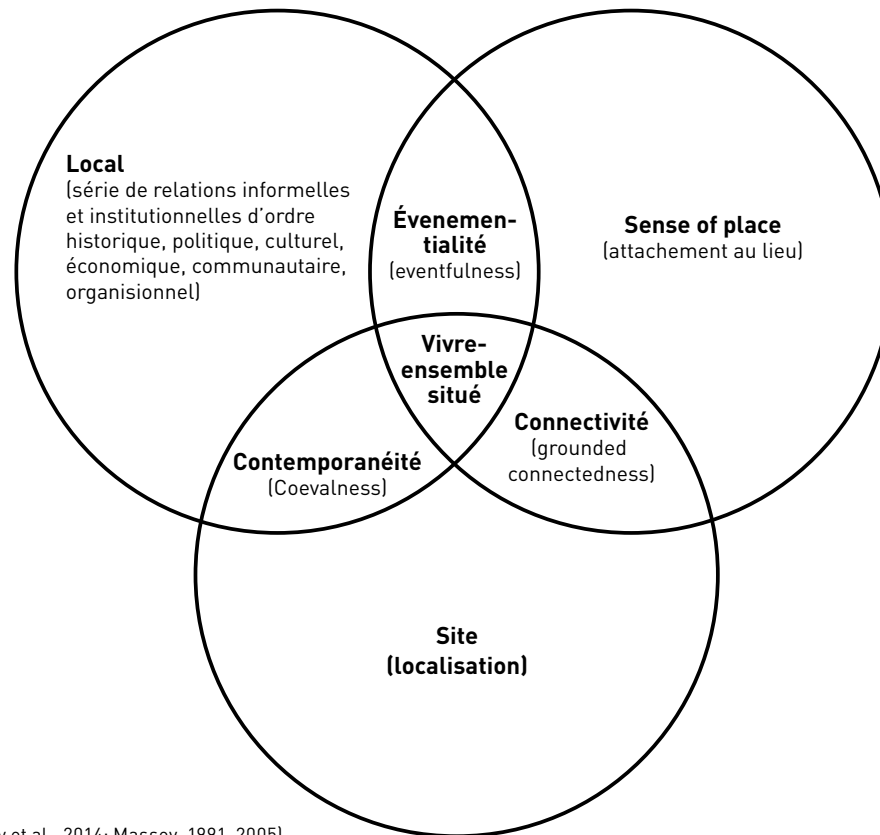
Local
(série de relations informelles et institutionnelles d'ordre historique, politique, culturel, économique, communautaire, organisionnel)

Évenementialité
(eventfulness)

Sense of place
(attachement au lieu)

Vivre-ensemble situé

Contemporanéité
(Coevalness)

Connectivité
(grounded connectedness)

Site
(localisation)

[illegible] et al., 2014; Massey, 1991, 2005)